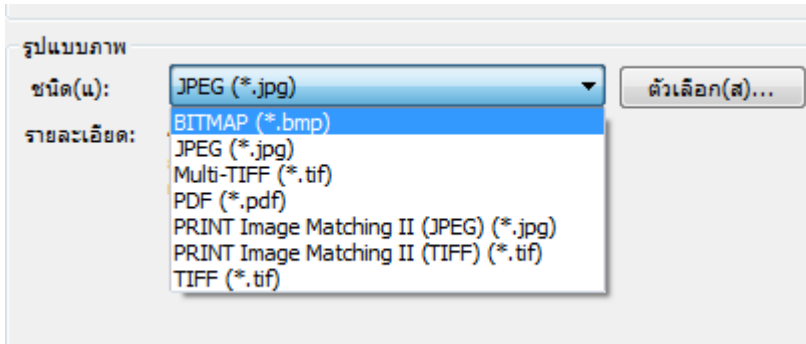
รูปแบบภาพ

ชนิด(น): JPEG (*.jpg)

ตัวเลือก(ส)...

รายละเอียด:

BITMAP (*.bmp)
JPEG (*.jpg)
Multi-TIFF (*.tif)
PDF (*.pdf)
PRINT Image Matching II (JPEG) (*.jpg)
PRINT Image Matching II (TIFF) (*.tif)
TIFF (*.tif)